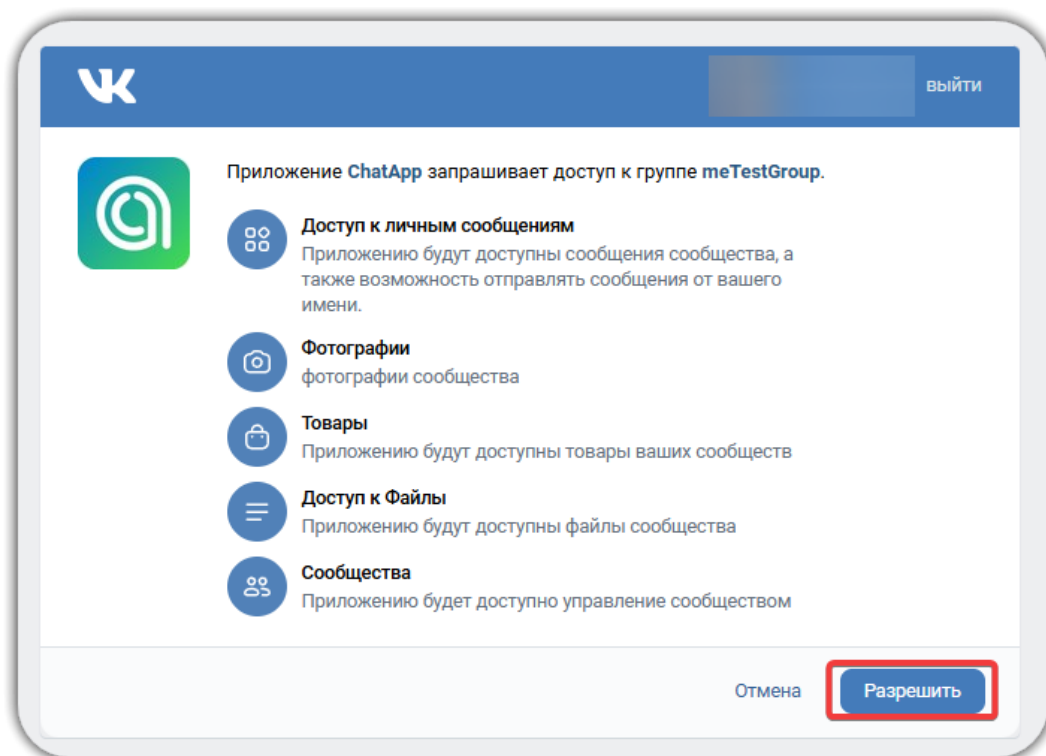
VK

выйти

Приложение ChatApp запрашивает доступ к группе meTestGroup.

Доступ к личным сообщениям
Приложению будут доступны сообщения сообщества, а также возможность отправлять сообщения от вашего имени.

Фотографии
фотографии сообщества

Товары
Приложению будут доступны товары ваших сообществ

Доступ к Файлы
Приложению будут доступны файлы сообщества

Сообщества
Приложению будет доступно управление сообществом

Отмена

Разрешить